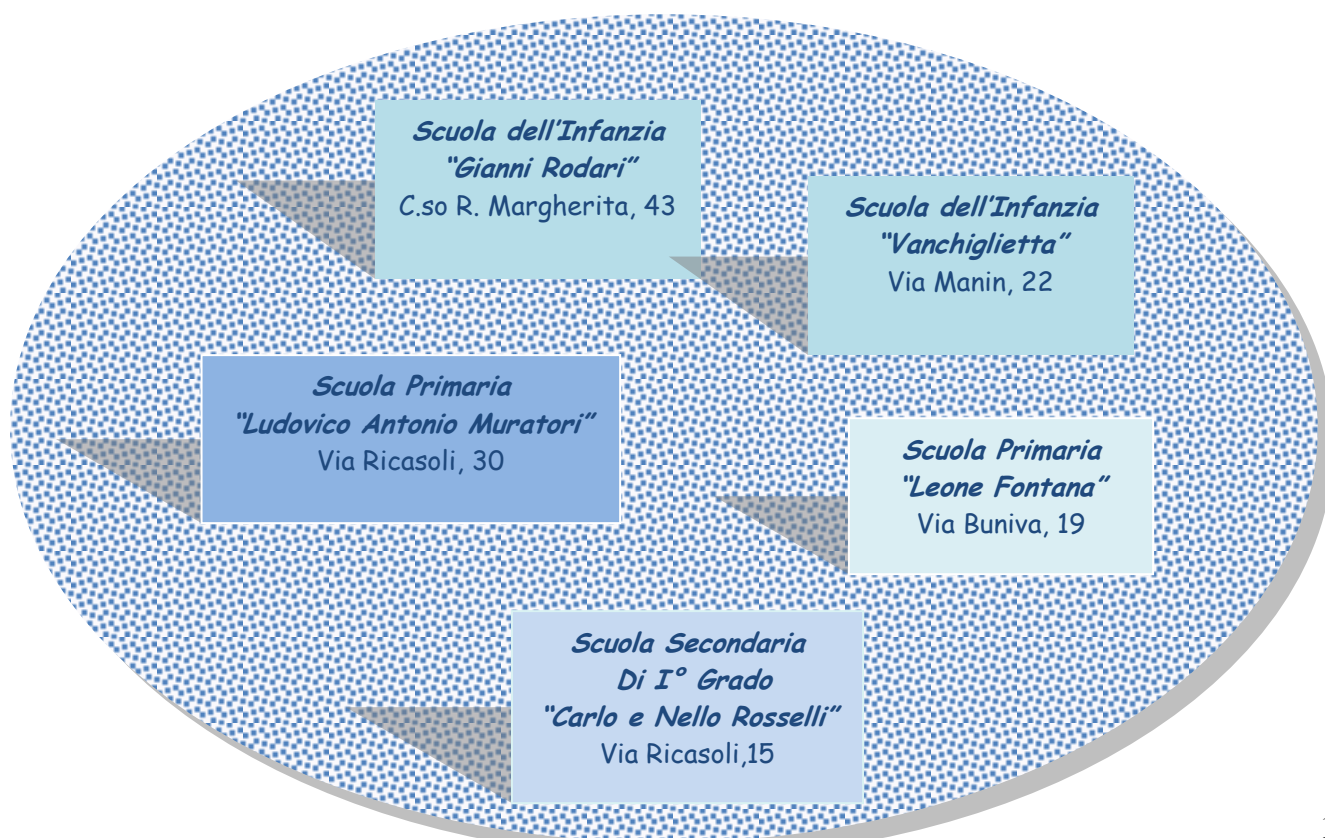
Scuola dell'Infanzia
"Gianni Rodari"
C.so R. Margherita, 43

Scuola dell'Infanzia
"Vanchiglietta"
Via Manin, 22

Scuola Primaria
"Ludovico Antonio Muratori"
Via Ricasoli, 30

Scuola Primaria
"Leone Fontana"
Via Buniva, 19

Scuola Secondaria
Di I° Grado
"Carlo e Nello Rosselli"
Via Ricasoli,15